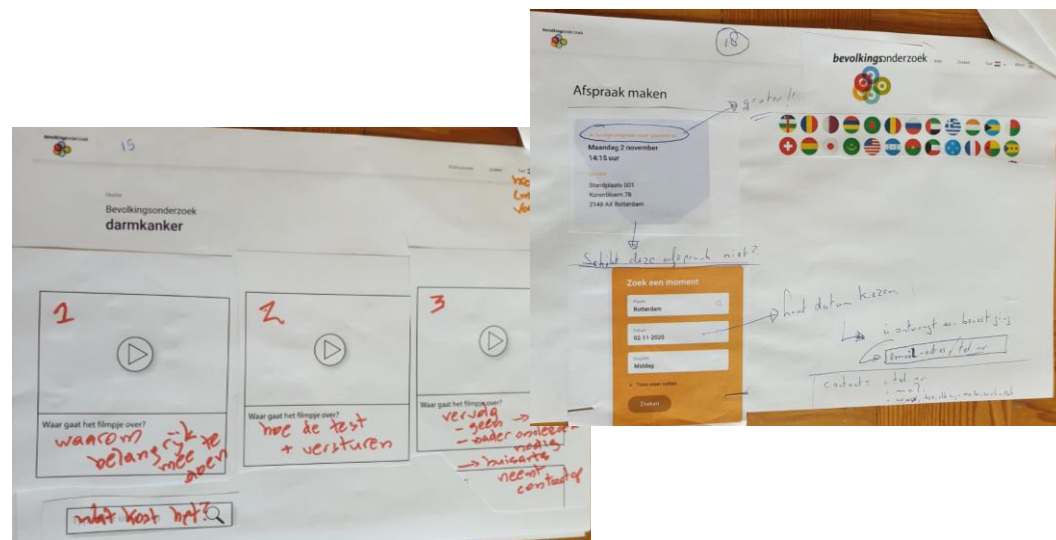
bevolkingsonderzoek

15

Home

Bevolkingsonderzoek
darmkanker

1

2

3

Waar gaat het filmpje over?
waarom belangrijk mee te doen

Waar gaat het filmpje over?
hoe de test + versturen

Waar gaat het filmpje over?
vervolg
- geen
- nader onderzoek nodig
→ huisarts neemt contact op

wat kost het?

bevolkingsonderzoek

18

bevolkingsonderzoek

Afspraak maken

groter!

Je huidige afspraak staat gepland op
Maandag 2 november
14:15 uur

Standplaats 001
Korenbloem 78
2140 AX Rotterdam

Schikt deze afspraak niet?

Zoek een moment

Plaats
Rotterdam

Datum
02-11-2020

Dagdeel
Middag

Zoeken

hoe datum kiezen

u ontvangt een bevestiging
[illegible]
email-adres, tel. nr

Contacts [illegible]
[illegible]
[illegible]